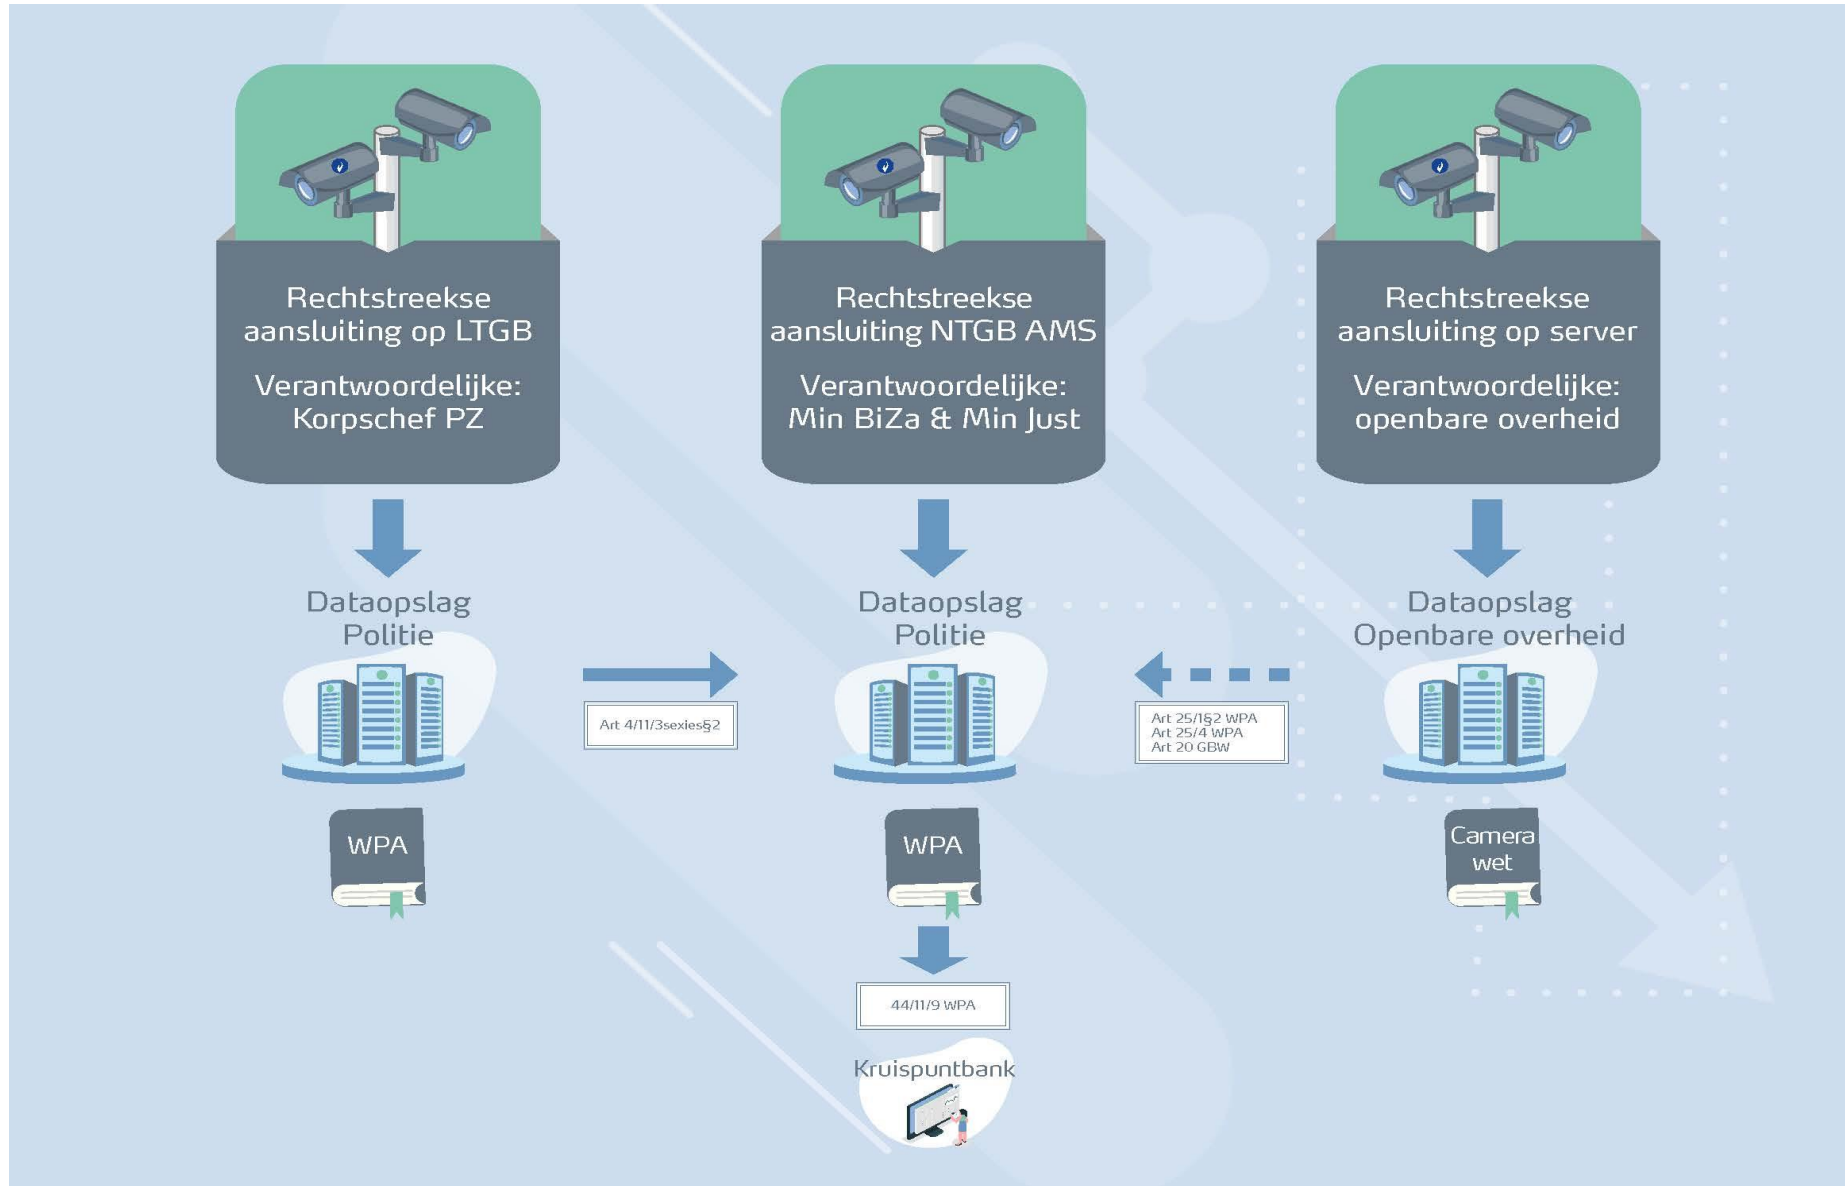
Rechtstreekse aansluiting op LTGB

Verantwoordelijke: Korpschef PZ

Rechtstreekse aansluiting NTGB AMS

Verantwoordelijke: Min BiZa & Min Just

Rechtstreekse aansluiting op server

Verantwoordelijke: openbare overheid

Dataopslag Politie

Art 4/11/3sexies§2

Dataopslag Politie

Art 25/1§2 WPA
Art 25/4 WPA
Art 20 GBW

Dataopslag Openbare overheid

WPA

WPA

Camera wet

44/11/9 WPA

Kruispuntbank